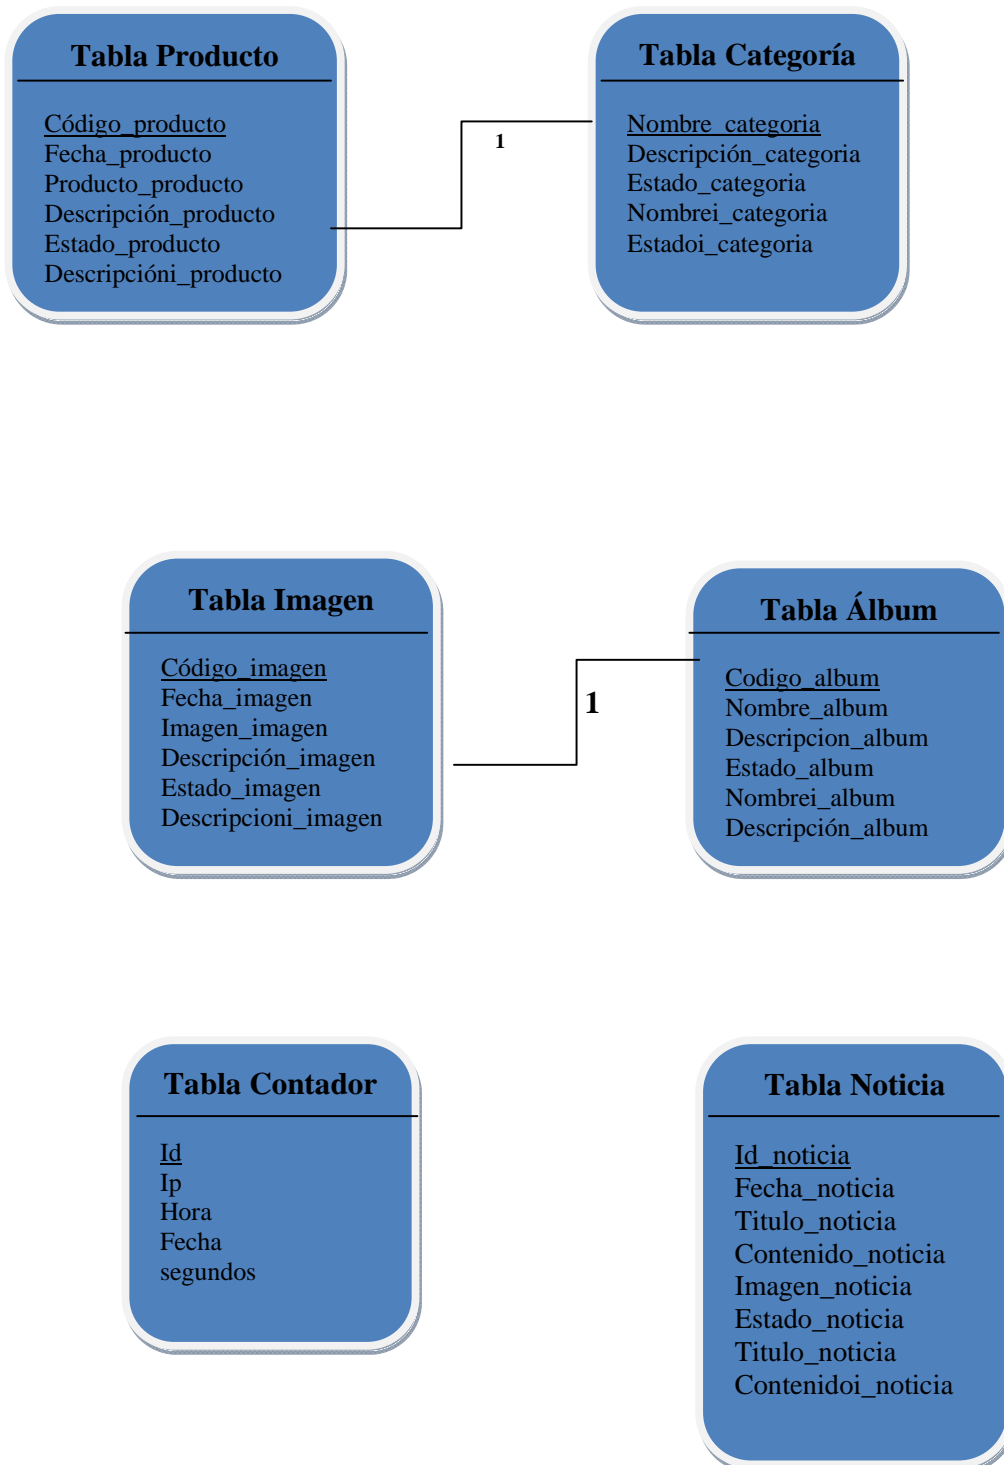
Tabla Producto

Código_producto
Fecha_producto
Producto_producto
Descripción_producto
Estado_producto
Descripcióni_producto

1

Tabla Categoría

Nombre_categoria
Descripción_categoria
Estado_categoria
Nombrei_categoria
Estadoi_categoria

Tabla Imagen

Código_imagen
Fecha_imagen
Imagen_imagen
Descripción_imagen
Estado_imagen
Descripcioni_imagen

1

Tabla Álbum

Codigo_album
Nombre_album
Descripcion_album
Estado_album
Nombrei_album
Descripción_album

Tabla Contador

Id
Ip
Hora
Fecha
segundos

Tabla Noticia

Id_noticia
Fecha_noticia
Titulo_noticia
Contenido_noticia
Imagen_noticia
Estado_noticia
Titulo_noticia
Contenidoi_noticia